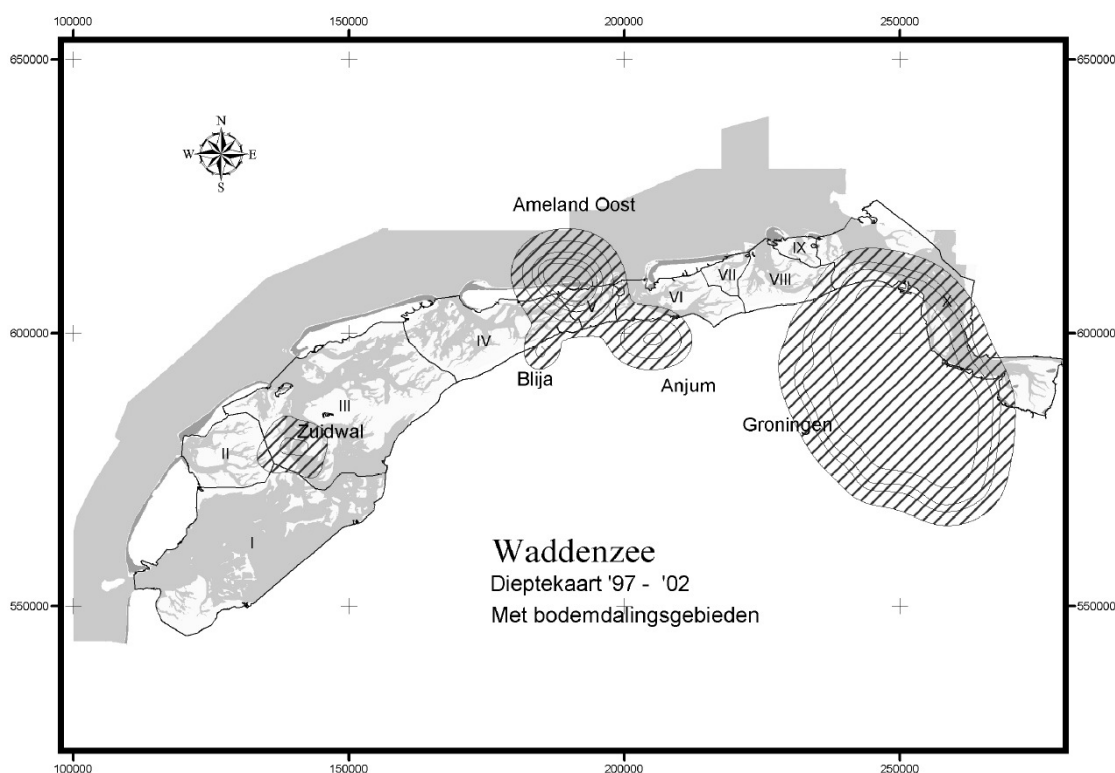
100000 150000 200000 250000

650000 650000

N
W E
S

Ameland Oost

IX
VII VIII
VI
V
X

600000 600000

IV
Blija
Anjum
III
Groningen
Zuidwal
II

I

Waddenzee
Dieptekaart '97 - '02
Met bodemdalingsgebieden

550000 550000

100000 150000 200000 250000